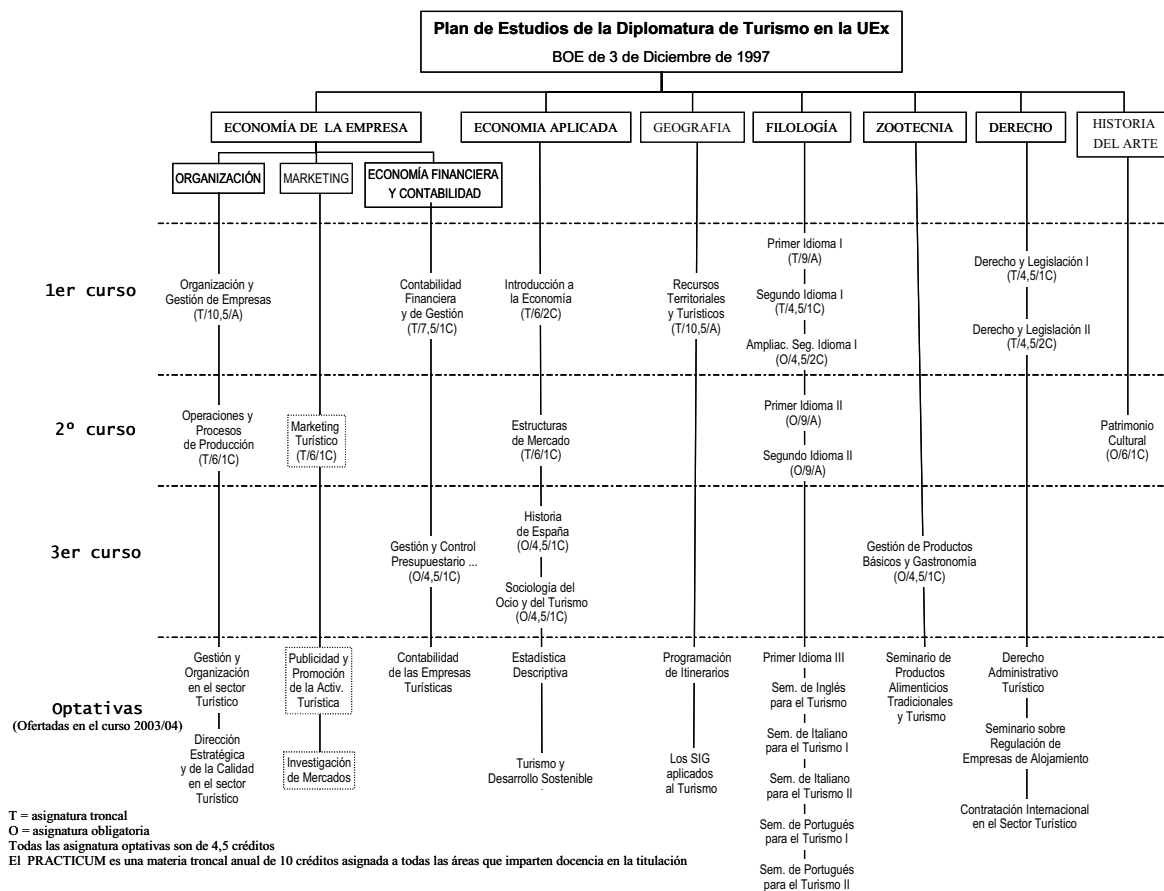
Plan de Estudios de la Diplomatura de Turismo en la UEx
BOE de 3 de Diciembre de 1997

ECONOMÍA DE LA EMPRESA
ECONOMIA APLICADA
GEOGRAFIA
FILOLOGÍA
ZOOTECNIA
DERECHO
HISTORIA DEL ARTE

ORGANIZACIÓN
MARKETING
ECONOMÍA FINANCIERA Y CONTABILIDAD

1er curso

Organización y Gestión de Empresas (T/10,5/A)
Contabilidad Financiera y de Gestión (T/7,5/1C)
Introducción a la Economía (T/6/2C)
Recursos Territoriales y Turísticos (T/10,5/A)
Primer Idioma I (T/9/A)
Segundo Idioma I (T/4,5/1C)
Ampliac. Seg. Idioma I (O/4,5/2C)
Derecho y Legislación I (T/4,5/1C)
Derecho y Legislación II (T/4,5/2C)

2º curso

Operaciones y Procesos de Producción (T/6/1C)
Marketing Turístico (T/6/1C)
Estructuras de Mercado (T/6/1C)
Primer Idioma II (O/9/A)
Segundo Idioma II (O/9/A)
Patrimonio Cultural (O/6/1C)

3er curso

Gestión y Control Presupuestario ... (O/4,5/1C)
Historia de España (O/4,5/1C)
Sociología del Ocio y del Turismo (O/4,5/1C)
Gestión de Productos Básicos y Gastronomía (O/4,5/1C)

Optativas
(Ofertadas en el curso 2003/04)

Gestión y Organización en el sector Turístico
Dirección Estratégica y de la Calidad en el sector Turístico
Publicidad y Promoción de la Activ. Turística
Investigación de Mercados
Contabilidad de las Empresas Turísticas
Estadística Descriptiva
Turismo y Desarrollo Sostenible
Programación de Itinerarios
Los SIG aplicados al Turismo
Primer Idioma III
Sem. de Inglés para el Turismo
Sem. de Italiano para el Turismo I
Sem. de Italiano para el Turismo II
Sem. de Portugués para el Turismo I
Sem. de Portugués para el Turismo II
Seminario de Productos Alimenticios Tradicionales y Turismo
Derecho Administrativo Turístico
Seminario sobre Regulación de Empresas de Alojamiento
Contratación Internacional en el Sector Turístico

T = asignatura troncal
O = asignatura obligatoria
Todas las asignatura optativas son de 4,5 créditos
El PRACTICUM es una materia troncal anual de 10 créditos asignada a todas las áreas que imparten docencia en la titulación